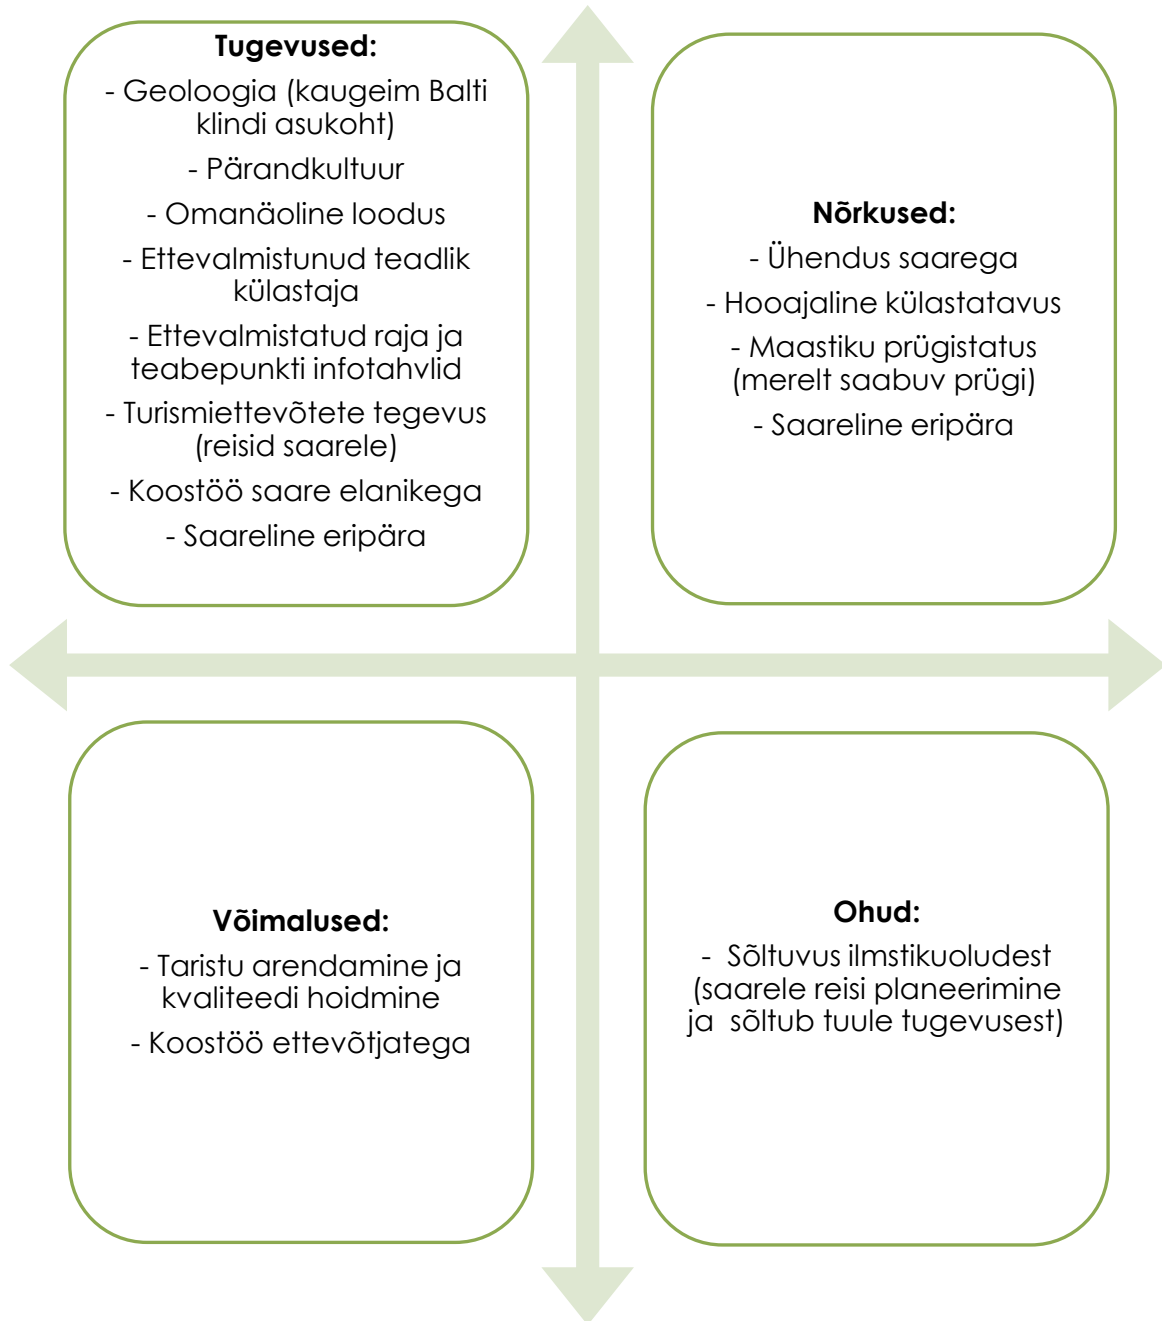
Tugevused:

- Geoloogia (kaugeim Balti klindi asukoht)

- Pärandkultuur

- Omanäoline loodus

- Ettevalmistunud teadlik külastaja

- Ettevalmistatud raja ja teabepunkti infotahvlid

- Turismiettevõtete tegevus (reisid saarele)

- Koostöö saare elanikega

- Saareline eripära

Nõrkused:

- Ühendus saarega

- Hooajaline külastatavus

- Maastiku prügistatus (merelt saabuv prügi)

- Saareline eripära

Võimalused:

- Taristu arendamine ja kvaliteedi hoidmine

- Koostöö ettevõtjatega

Ohud:

- Sõltuvus ilmstikuoludest (saarele reisi planeerimine ja sõltub tuule tugevusest)